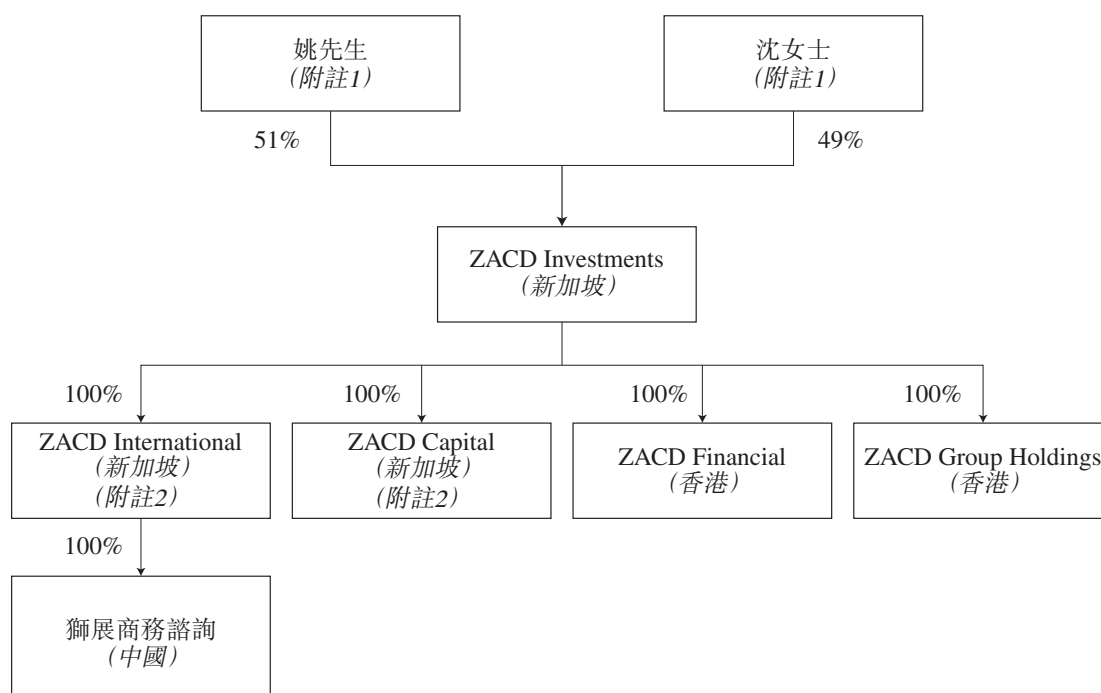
姚先生
(附註1)

沈女士
(附註1)

51%

49%

ZACD Investments
(新加坡)

100%

100%

100%

100%

ZACD International
(新加坡)
(附註2)

ZACD Capital
(新加坡)
(附註2)

ZACD Financial
(香港)

ZACD Group Holdings
(香港)

100%

獅展商務諮詢
(中國)